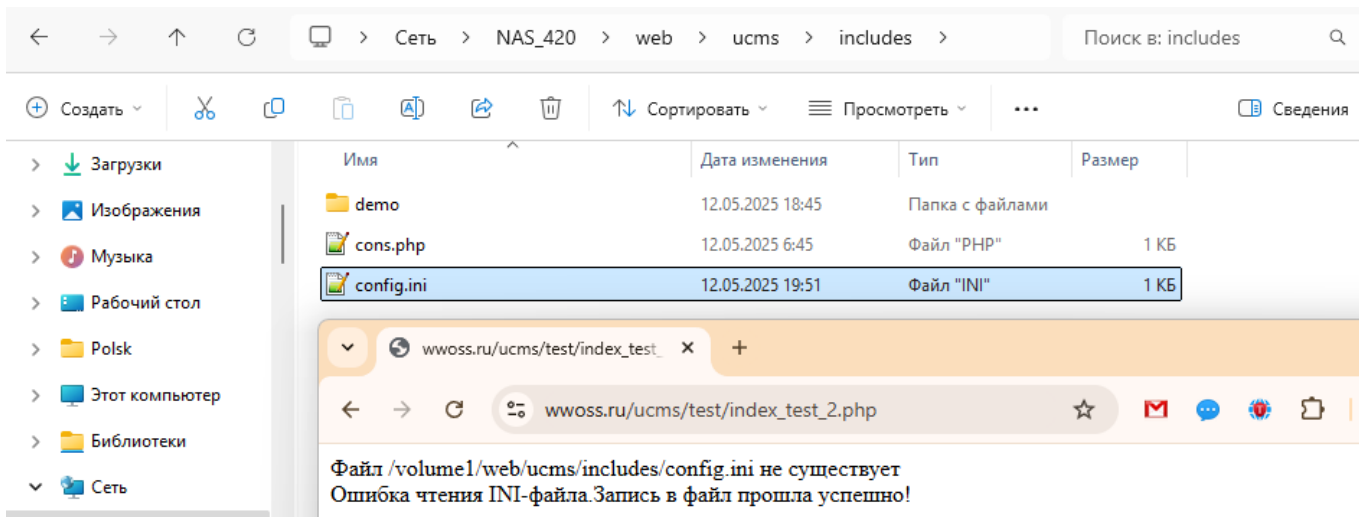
Сеть > NAS_420 > web > ucms > includes >

Поиск в: includes

Создать

Сортировать

Просмотреть

...

Сведения

Загрузки

Изображения

Музыка

Рабочий стол

Polsk

Этот компьютер

Библиотеки

Сеть

| Имя | Дата изменения | Тип | Размер |
|---|---|---|---|
| demo | 12.05.2025 18:45 | Папка с файлами | |
| cons.php | 12.05.2025 6:45 | Файл "PHP" | 1 КБ |
| config.ini | 12.05.2025 19:51 | Файл "INI" | 1 КБ |

wwoss.ru/ucms/test/index_test_

wwoss.ru/ucms/test/index_test_2.php

Файл /volume1/web/ucms/includes/config.ini не существует
Ошибка чтения INI-файла.Запись в файл прошла успешно!